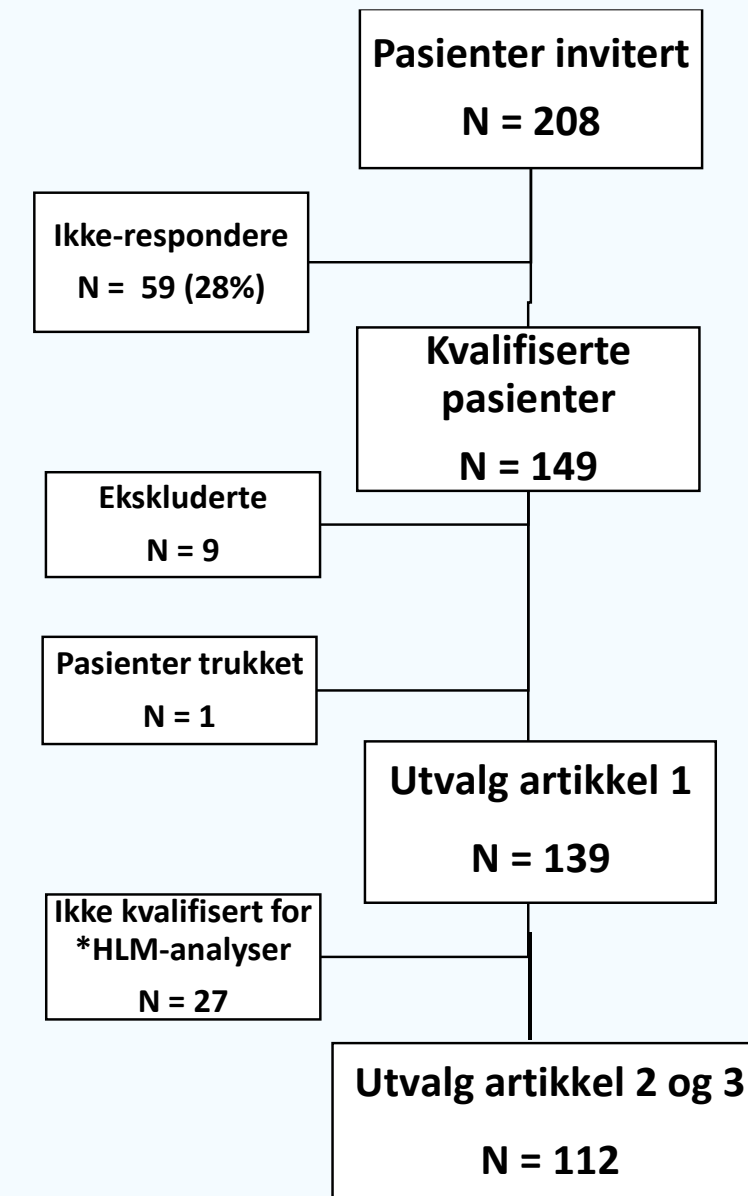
Pasienter invitert

N = 208

Ikke-respondere

N = 59 (28%)

Kvalifiserte pasienter

N = 149

Ekskluderte

N = 9

Pasienter trukket

N = 1

Utvalg artikkel 1

N = 139

Ikke kvalifisert for *HLM-analyser

N = 27

Utvalg artikkel 2 og 3

N = 112